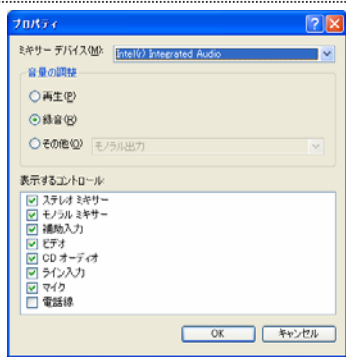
プロパティ

ミキサー デバイス(M): Intel(r) Integrated Audio

音量の調整

再生(P)

録音(R)

その他(O) モノラル出力

表示するコントロール:

ステレオ ミキサー
モノラル ミキサー
補助入力
ビデオ
CD オーディオ
ライン入力
マイク
電話線

OK キャンセル